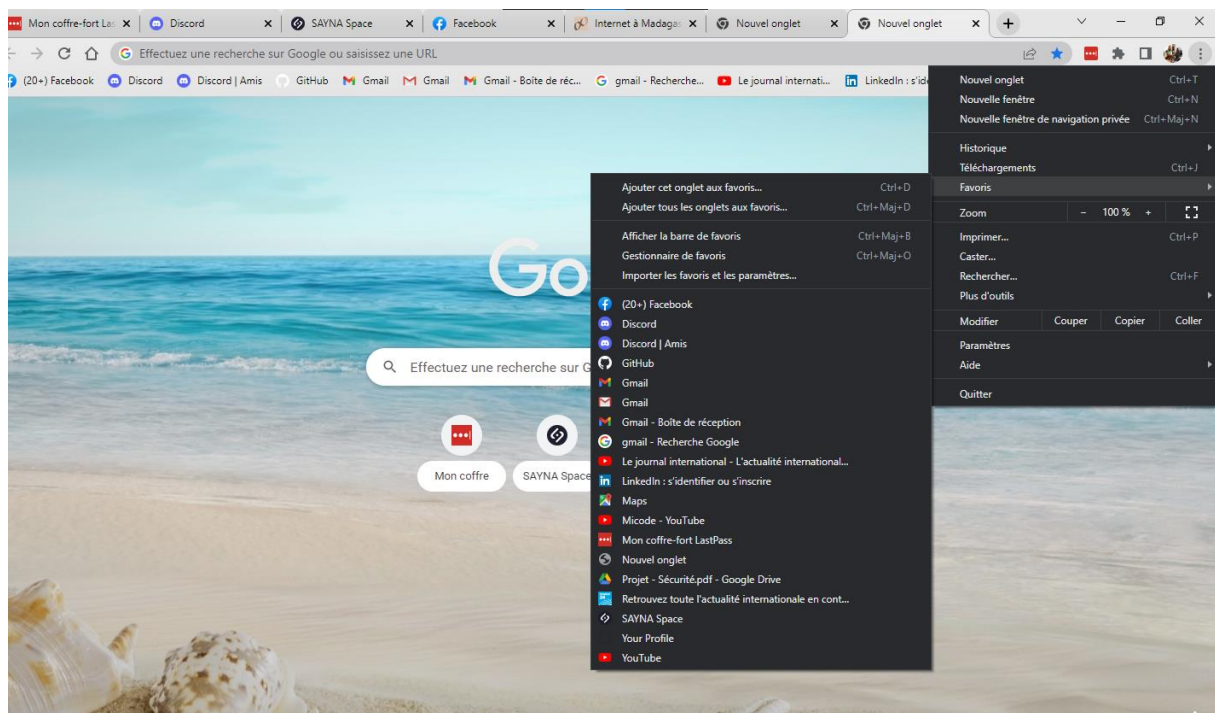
Mon coffre-fort Las × Discord × SAYNA Space × Facebook × Internet à Madagas × Nouvel onglet × Nouvel onglet × +

Effectuez une recherche sur Google ou saisissez une URL

(20+) Facebook Discord Discord | Amis GitHub Gmail Gmail Gmail - Boîte de réc... gmail - Recherche... Le journal internati... LinkedIn : s'id

Nouvel onglet Ctrl+T
Nouvelle fenêtre Ctrl+N
Nouvelle fenêtre de navigation privée Ctrl+Maj+N
Historique
Téléchargements Ctrl+J
Favoris
Zoom − 100 % +
Imprimer... Ctrl+P
Caster...
Rechercher... Ctrl+F
Plus d'outils
Modifier Couper Copier Coller
Paramètres
Aide
Quitter

Ajouter cet onglet aux favoris... Ctrl+D
Ajouter tous les onglets aux favoris... Ctrl+Maj+D
Afficher la barre de favoris Ctrl+Maj+B
Gestionnaire de favoris Ctrl+Maj+O
Importer les favoris et les paramètres...
(20+) Facebook
Discord
Discord | Amis
GitHub
Gmail
Gmail
Gmail - Boîte de réception
gmail - Recherche Google
Le journal international - L'actualité international...
LinkedIn : s'identifier ou s'inscrire
Maps
Micode - YouTube
Mon coffre-fort LastPass
Nouvel onglet
Projet - Sécurité.pdf - Google Drive
Retrouvez toute l'actualité internationale en cont...
SAYNA Space
Your Profile
YouTube

Go

Effectuez une recherche sur G

Mon coffre SAYNA Space